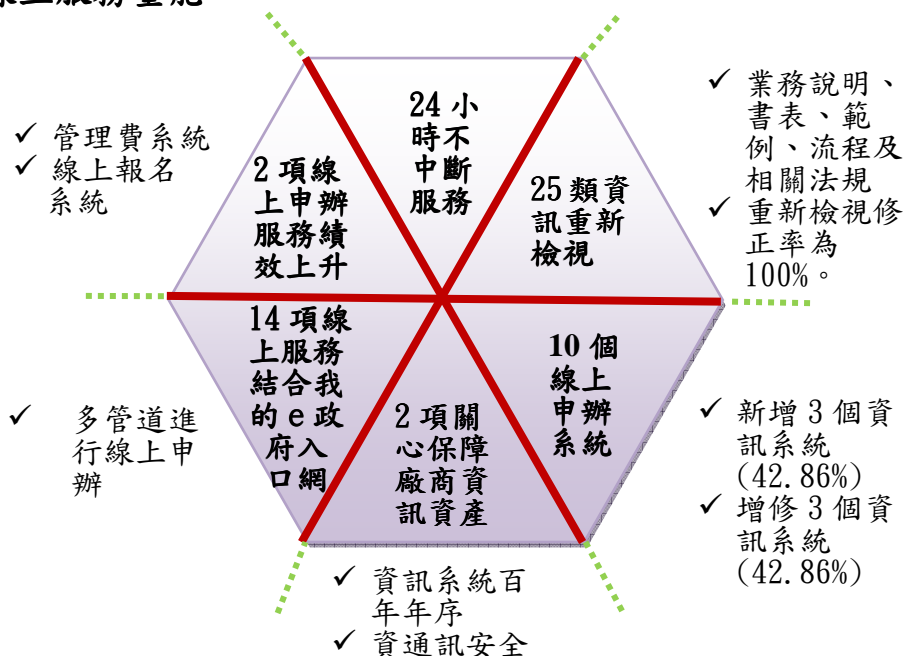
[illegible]

24 小時不中斷服務

25 類資訊重新檢視

10 個線上申辦系統

2 項關心保障廠商資訊資產

14 項線上服務結合我的e政府入口網

2 項線上申辦服務績效上升

✓ 業務說明、書表、範例、流程及相關法規
✓ 重新檢視修正率為100%。

✓ 管理費系統
✓ 線上報名系統

✓ 多管道進行線上申辦

✓ 新增 3 個資訊系統(42.86%)
✓ 增修 3 個資訊系統(42.86%)

✓ 資訊系統百年年序
✓ 資通訊安全